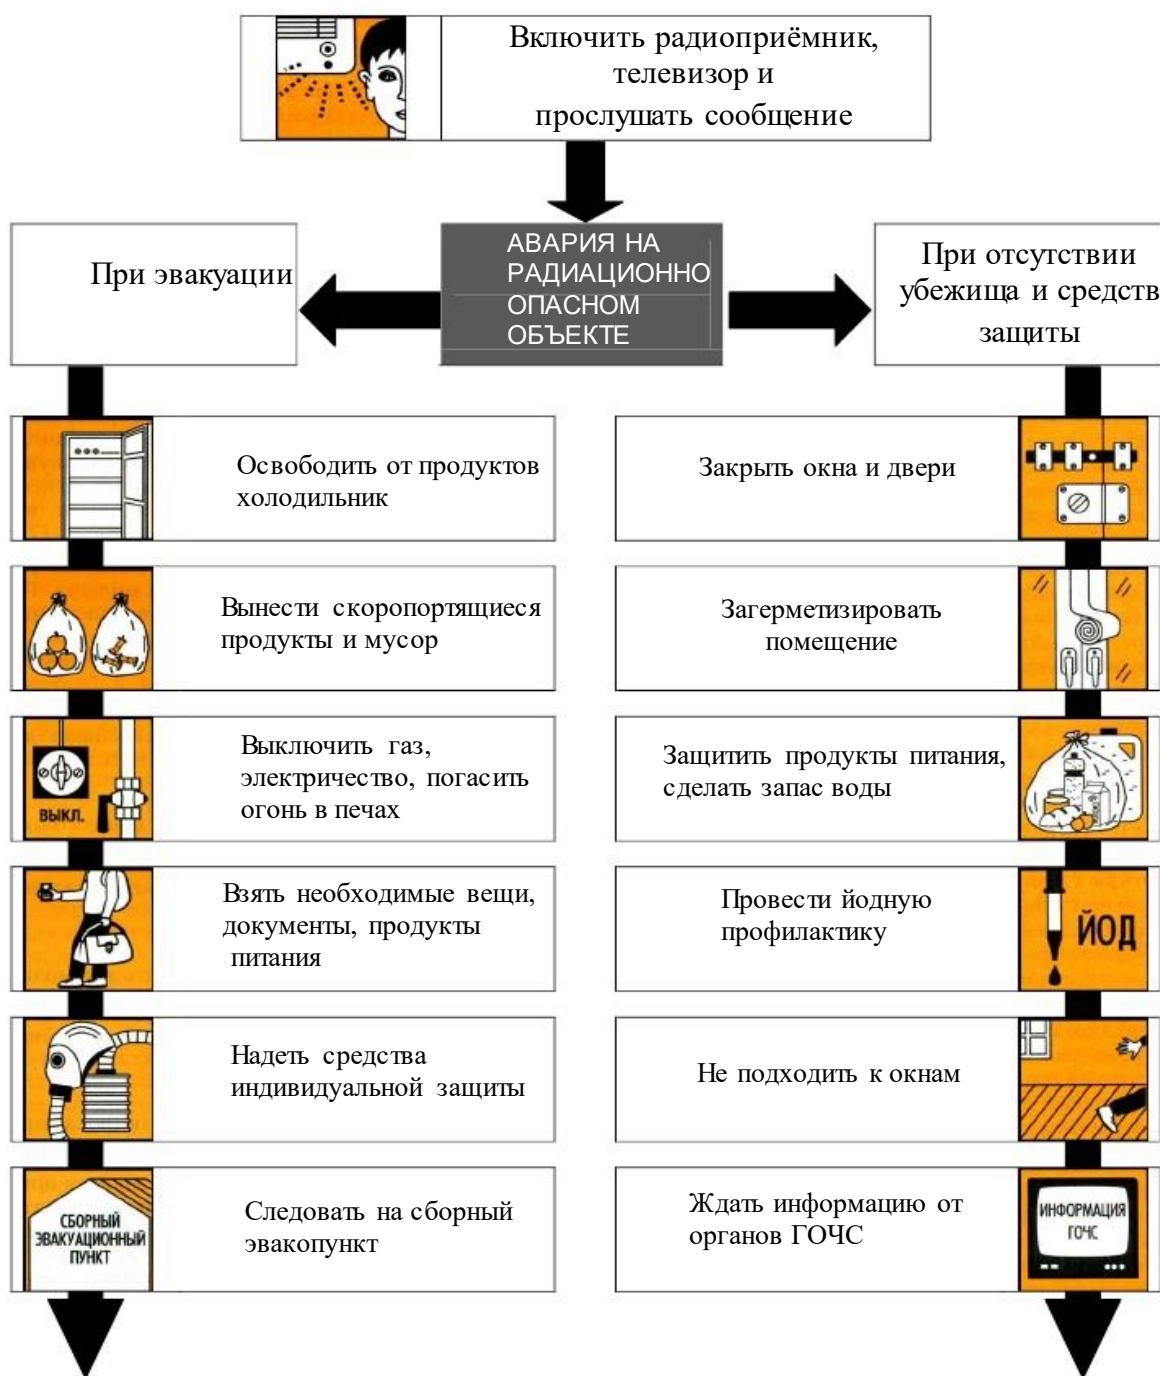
Включить радиоприёмник, телевизор и прослушать сообщение

АВАРИЯ НА РАДИАЦИОННО ОПАСНОМ ОБЪЕКТЕ

При эвакуации

При отсутствии убежища и средств защиты

Освободить от продуктов холодильник

Вынести скоропортящиеся продукты и мусор

ВЫКЛ.

Выключить газ, электричество, погасить огонь в печах

Взять необходимые вещи, документы, продукты питания

Надеть средства индивидуальной защиты

СБОРНЫЙ ЭВАКУАЦИОННЫЙ ПУНКТ

Следовать на сборный эвакопункт

Закрыть окна и двери

Загерметизировать помещение

Защитить продукты питания, сделать запас воды

Провести йодную профилактику

ЙОД

Не подходить к окнам

Ждать информацию от органов ГОЧС

ИНФОРМАЦИЯ ГОЧС